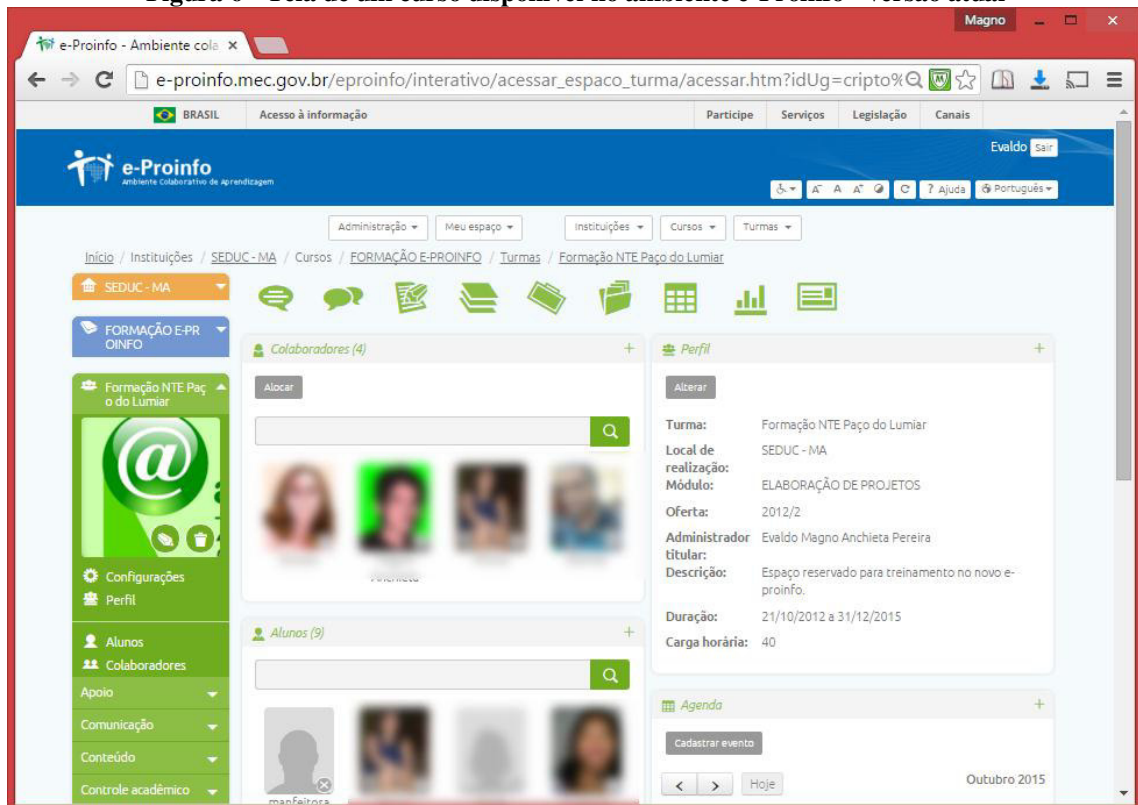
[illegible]

Magno

e-Proinfo - Ambiente cola ×

e-proinfo.mec.gov.br/eproinfo/interativo/acessar_espaco_turma/acessar.htm?idUg=cripto%

BRASIL | Acesso à informação | Participe | Serviços | Legislação | Canais

e-Proinfo
Ambiente Colaborativo de Aprendizagem

Evaldo Sair

A A A C ? Ajuda Português

Administração | Meu espaço | Instituições | Cursos | Turmas

Início / Instituições / SEDUC - MA / Cursos / FORMAÇÃO E-PROINFO / Turmas / Formação NTE Paço do Lumiar

SEDUC - MA

FORMAÇÃO E-PROINFO

Formação NTE Paço do Lumiar

Configurações
Perfil

Alunos
Colaboradores

Apoio
Comunicação
Conteúdo
Controle acadêmico

Colaboradores (4)

Alocar

Anchieta

Alunos (9)

manfeitora

Perfil

Alterar

Turma: Formação NTE Paço do Lumiar
Local de realização: SEDUC - MA
Módulo: ELABORAÇÃO DE PROJETOS
Oferta: 2012/2
Administrador titular: Evaldo Magno Anchieta Pereira
Descrição: Espaço reservado para treinamento no novo e-proinfo.
Duração: 21/10/2012 a 31/12/2015
Carga horária: 40

Agenda

Cadastrar evento

< > Hoje

Outubro 2015